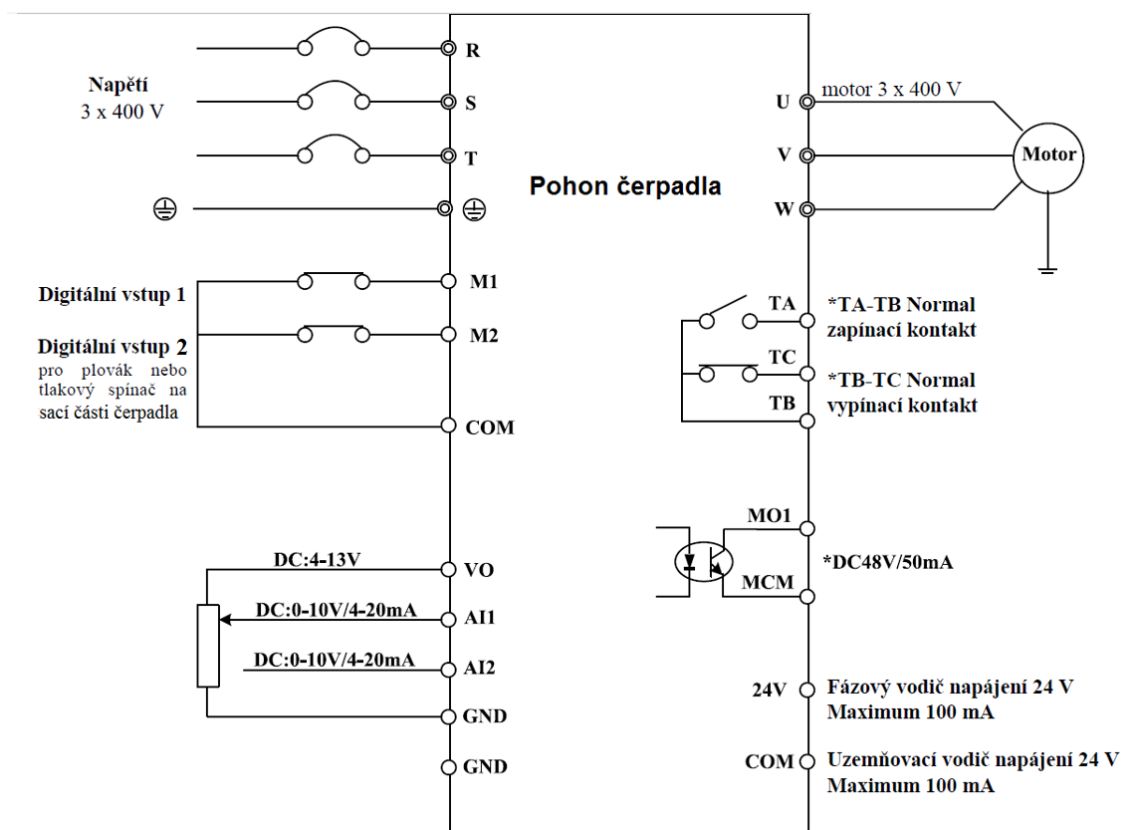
Napětí
3 x 400 V

R
S
T

Pohon čerpadla

motor 3 x 400 V
U
V
W
Motor

Digitální vstup 1
Digitální vstup 2
pro plovák nebo tlakový spínač na sací části čerpadla

M1
M2
COM

TA
TC
TB
*TA-TB Normal zapínací kontakt
*TB-TC Normal vypínací kontakt

MO1
MCM
*DC48V/50mA

DC:4-13V
VO
DC:0-10V/4-20mA
AI1
DC:0-10V/4-20mA
AI2
GND
GND

24V
Fázový vodič napájení 24 V
Maximum 100 mA

COM
Uzemňovací vodič napájení 24 V
Maximum 100 mA